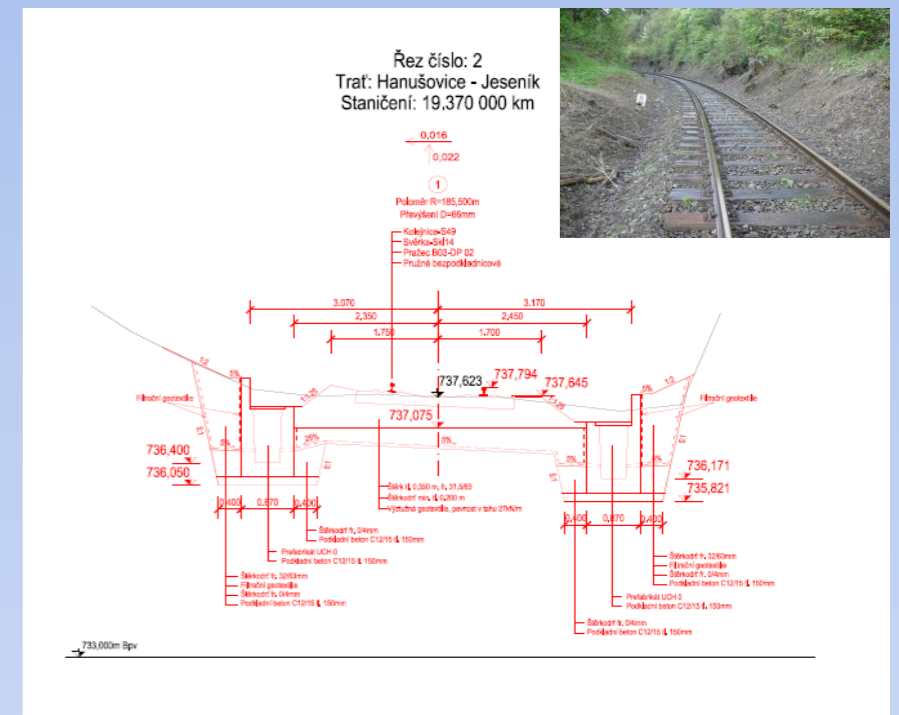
Řez číslo: 2
Trať: Hanušovice - Jeseník
Staničení: 19,370 000 km

0,016
0,022

1

Poloměr R=185,500m
Převýšení D=65mm

Kolejnice S49
Svěrka Skl14
Pražec B03-DP 02
Pružné bezpodkladnicové

3,070
3,170
2,350
2,450
1,750
1,700

1:2
5%
1:1,25
737,623
737,794
737,645
5%
1:2
Filtrační geotextilie
Filtrační geotextilie
737,075
25%
5%
5%
5%
736,400
736,050
736,171
735,821

0,400
0,670
0,400
0,400
0,670
0,400

Štěrk tl. 0,350 m, fr. 31,5/63
Štěrkodrť min. tl. 0,200 m
Výztužná geotextilie, pevnost v tahu 27kN/m

Štěrkodrť fr. 0/4mm
Podkladní beton C12/15 tl. 150mm

Prefabrikát UCH 0
Podkladní beton C12/15 tl. 150mm

Štěrkodrť fr. 32/63mm
Filtrační geotextilie
Štěrkodrť fr. 0/4mm
Podkladní beton C12/15 tl. 150mm

Štěrkodrť fr. 32/63mm
Filtrační geotextilie
Štěrkodrť fr. 0/4mm
Podkladní beton C12/15 tl. 150mm

Prefabrikát UCH 0
Podkladní beton C12/15 tl. 150mm

Štěrkodrť fr. 0/4mm
Podkladní beton C12/15 tl. 150mm

733,000m Bpv